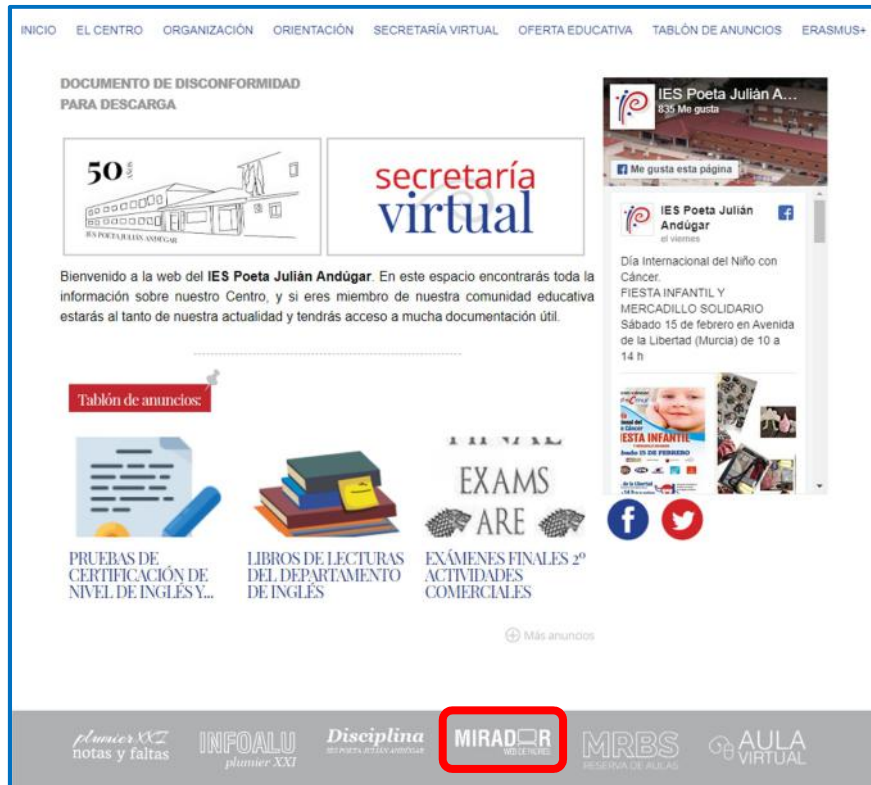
INICIO EL CENTRO ORGANIZACIÓN ORIENTACIÓN SECRETARÍA VIRTUAL OFERTA EDUCATIVA TABLÓN DE ANUNCIOS ERASMUS+

DOCUMENTO DE DISCONFORMIDAD PARA DESCARGA

50 años
IES POETA JULIÁN ANDÚGAR

secretaría virtual

Bienvenido a la web del **IES Poeta Julián Andúgar**. En este espacio encontrarás toda la información sobre nuestro Centro, y si eres miembro de nuestra comunidad educativa estarás al tanto de nuestra actualidad y tendrás acceso a mucha documentación útil.

Tablón de anuncios:

FINAL EXAMS ARE

PRUEBAS DE CERTIFICACIÓN DE NIVEL DE INGLÉS Y...

LIBROS DE LECTURAS DEL DEPARTAMENTO DE INGLÉS

EXÁMENES FINALES 2º ACTIVIDADES COMERCIALES

Más anuncios

IES Poeta Julián A...
835 Me gusta
Me gusta esta página

IES Poeta Julián Andúgar
el viernes

Día Internacional del Niño con Cáncer.
FIESTA INFANTIL Y MERCADILLO SOLIDARIO
Sábado 15 de febrero en Avenida de la Libertad (Murcia) de 10 a 14 h

FIESTA INFANTIL
Sábado 15 DE FEBRERO

plumier XXI notas y faltas
INFOALU plumier XXI
Disciplina IES POETA JULIÁN ANDÚGAR
MIRADOR WEB DE PADRES
MRBS RESERVA DE AULAS
AULA VIRTUAL